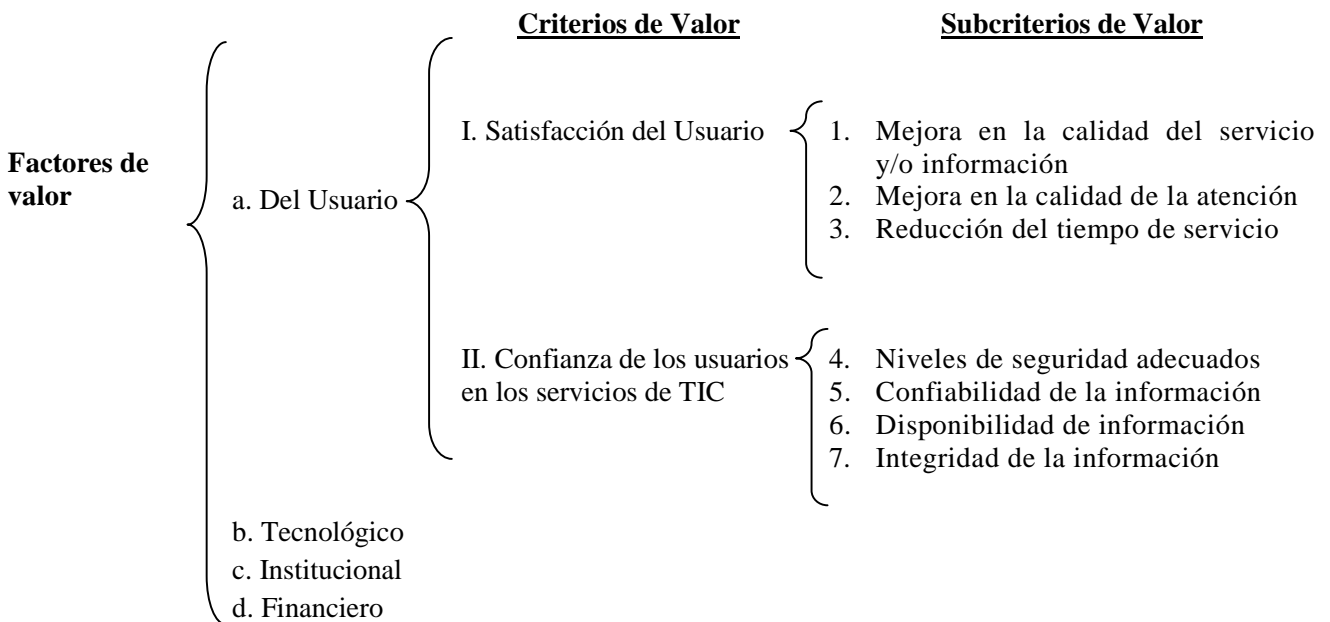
Criterios de Valor

Subcriterios de Valor

Factores de valor

a. Del Usuario

I. Satisfacción del Usuario

1. Mejora en la calidad del servicio y/o información
2. Mejora en la calidad de la atención
3. Reducción del tiempo de servicio

II. Confianza de los usuarios en los servicios de TIC

4. Niveles de seguridad adecuados
5. Confiabilidad de la información
6. Disponibilidad de información
7. Integridad de la información

b. Tecnológico
c. Institucional
d. Financiero